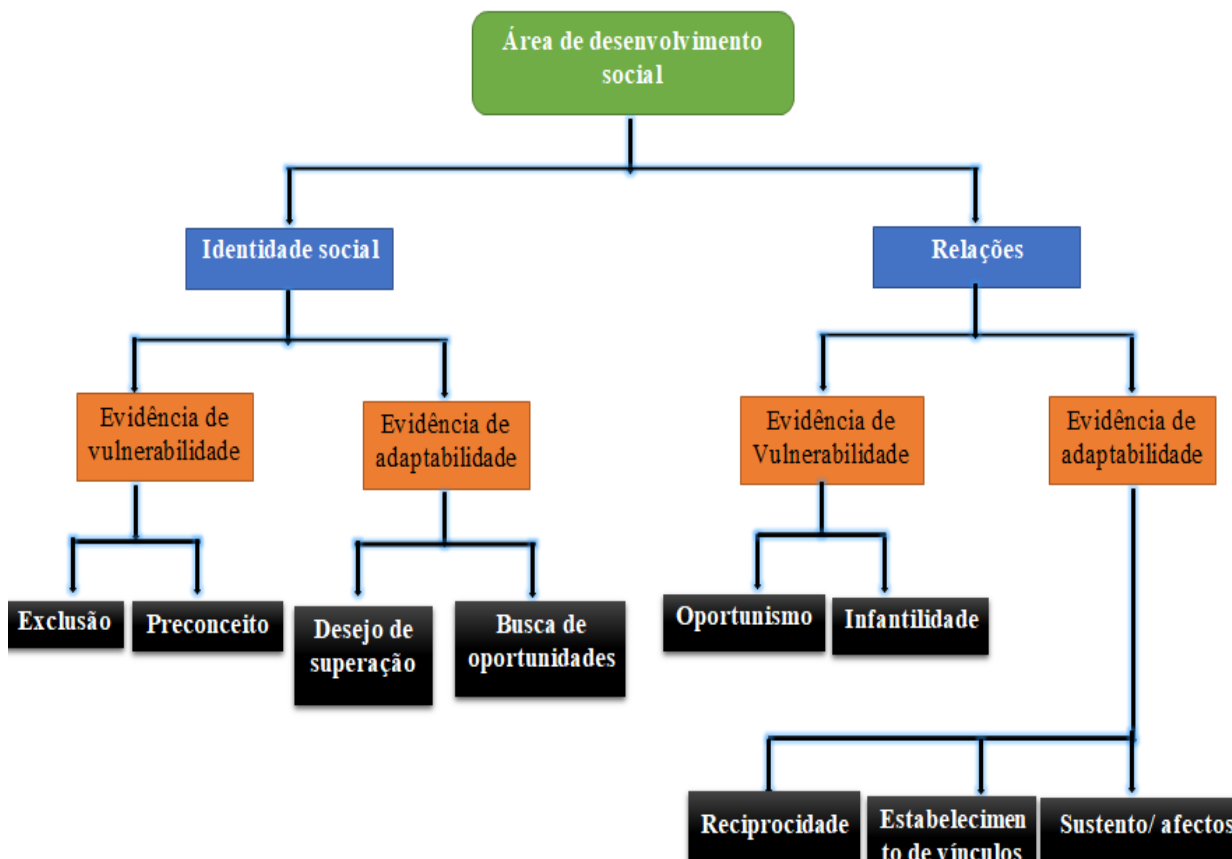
Área de desenvolvimento social

Identidade social

Relações

Evidência de vulnerabilidade

Evidência de adaptabilidade

Evidência de Vulnerabilidade

Evidência de adaptabilidade

Exclusão

Preconceito

Desejo de superação

Busca de oportunidades

Oportunismo

Infantilidade

Reciprocidade

Estabelecimento de vínculos

Sustento/ afectos